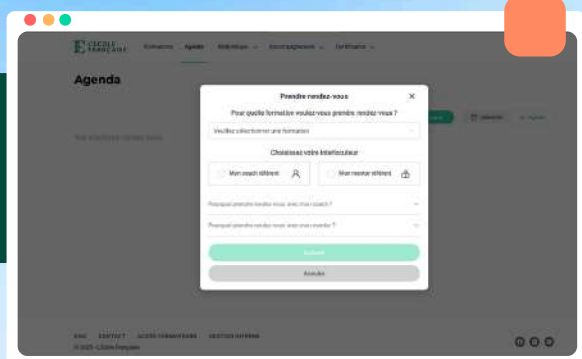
L'ÉCOLE FRANÇAISE
Formations
Agenda
Bibliothèque
Accompagnement
Certificats

Agenda

Prendre rendez-vous
Pour quelle formation voulez-vous prendre rendez-vous ?
Veuillez sélectionner une formation
Choisissez votre interlocuteur
Mon coach référent
Mon mentor référent
Pourquoi prendre rendez-vous avec mon coach ?
Pourquoi prendre rendez-vous avec mon mentor ?
Suivant
Annuler

FAQ
CONTACT
ACCÈS FORMATEURS
GESTION GROUPES
© 2025 - L'École Française